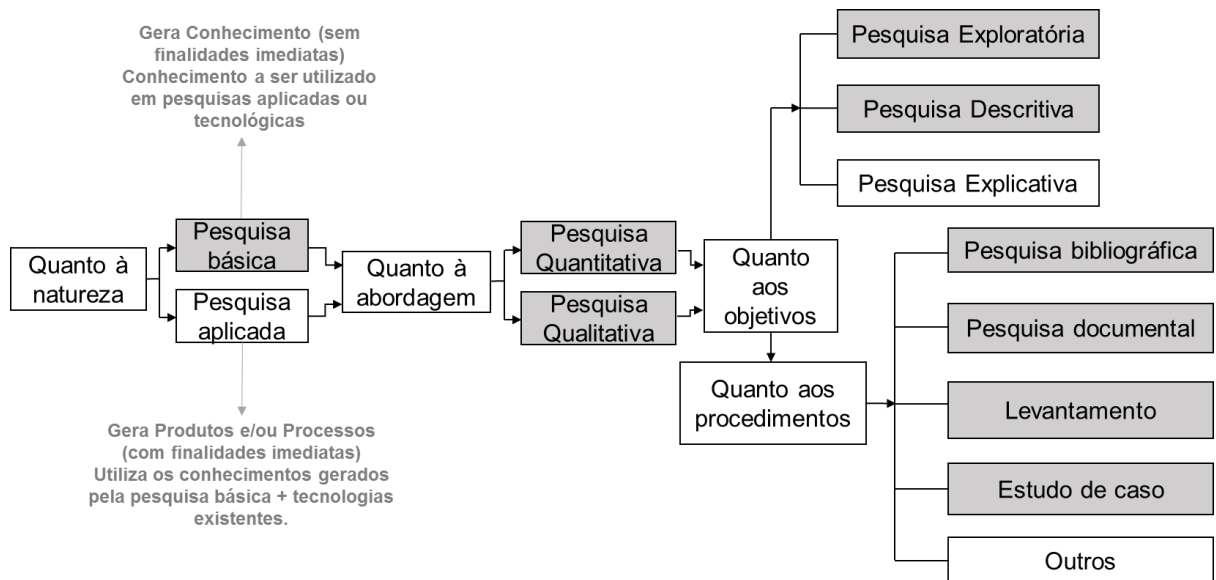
Gera Conhecimento (sem finalidades imediatas)
Conhecimento a ser utilizado em pesquisas aplicadas ou tecnológicas

Quanto à natureza

Pesquisa básica

Pesquisa aplicada

Gera Produtos e/ou Processos (com finalidades imediatas)
Utiliza os conhecimentos gerados pela pesquisa básica + tecnologias existentes.

Quanto à abordagem

Pesquisa Quantitativa

Pesquisa Qualitativa

Quanto aos objetivos

Pesquisa Exploratória

Pesquisa Descritiva

Pesquisa Explicativa

Quanto aos procedimentos

Pesquisa bibliográfica

Pesquisa documental

Levantamento

Estudo de caso

Outros